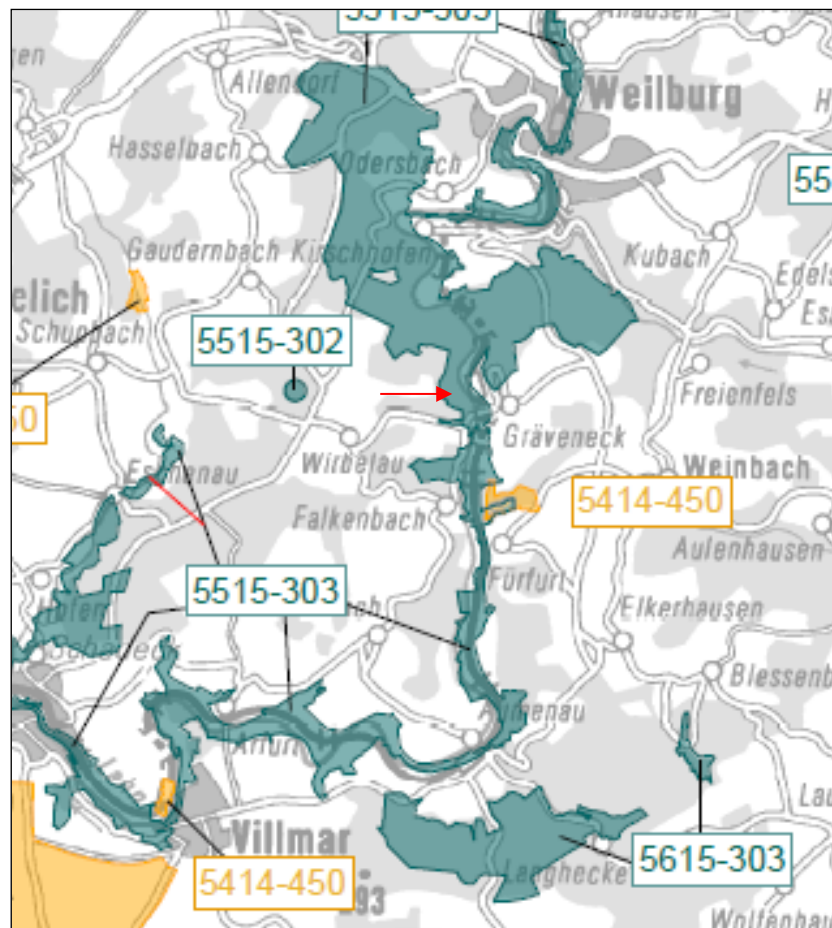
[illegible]
Allendorf
Weilburg
Hasselbach
Odersbach
55
Kubach
Gaudernbach
Kirschhofen
elich
Schupbach
Edels
5515-302
Freienfels
50
Gräveneck
Weinbach
Wirbelau
Falkenbach
5414-450
Aulenhausen
Fürfurt
5515-303
Elkerhausen
Blessenb
Runkel
Aumenau
Villmar
Lau
5414-450
5615-303
293
Langhecke
Wolfenha